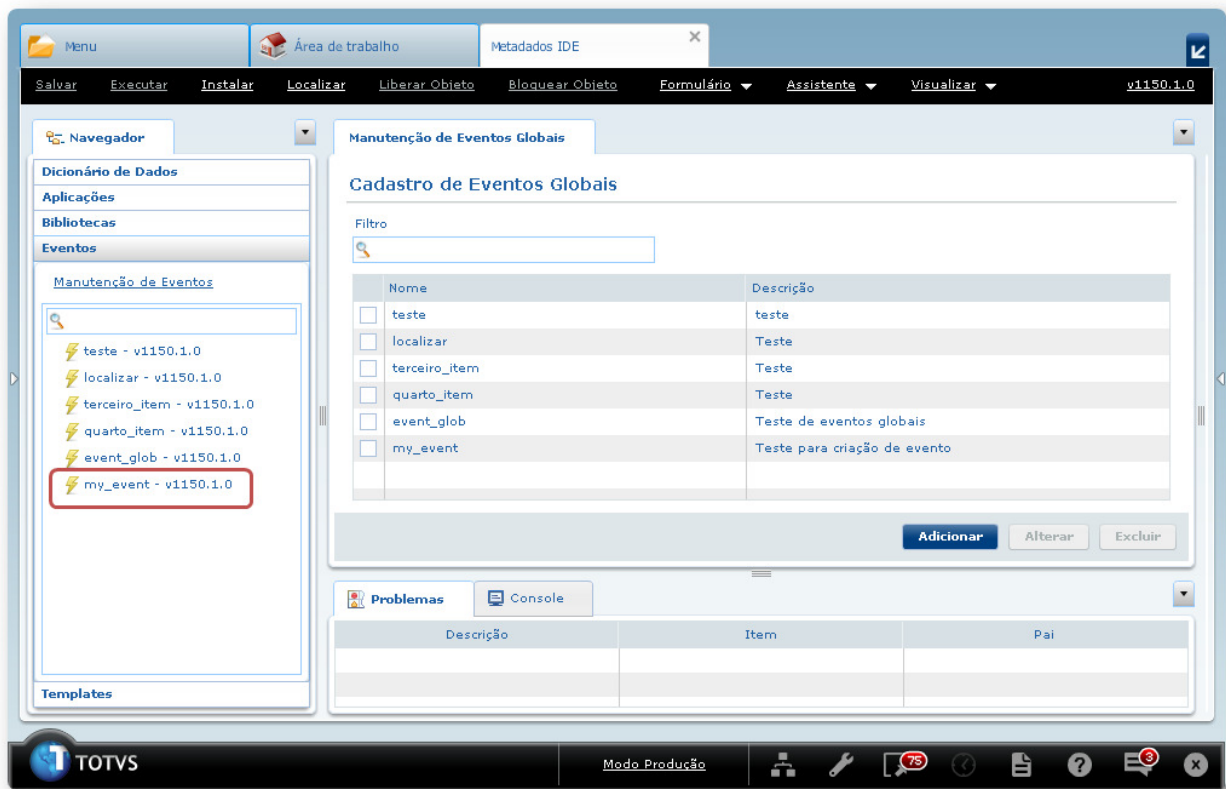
Menu
Área de trabalho
Metadados IDE

Salvar Executar Instalar Localizar Liberar Objeto Bloquear Objeto Formulário Assistente Visualizar v1150.1.0

Navegador
Dicionário de Dados
Aplicações
Bibliotecas
Eventos
Manutenção de Eventos
teste - v1150.1.0
localizar - v1150.1.0
terceiro_item - v1150.1.0
quarto_item - v1150.1.0
event_glob - v1150.1.0
my_event - v1150.1.0
Templates

Manutenção de Eventos Globais
Cadastro de Eventos Globais
Filtro

| | Nome | Descrição |
|---|---|---|
| | teste | teste |
| | localizar | Teste |
| | terceiro_item | Teste |
| | quarto_item | Teste |
| | event_glob | Teste de eventos globais |
| | my_event | Teste para criação de evento |

Adicionar Alterar Excluir

Problemas Console

| Descrição | Item | Pai |
|---|---|---|

TOTVS
Modo Produção
75
3